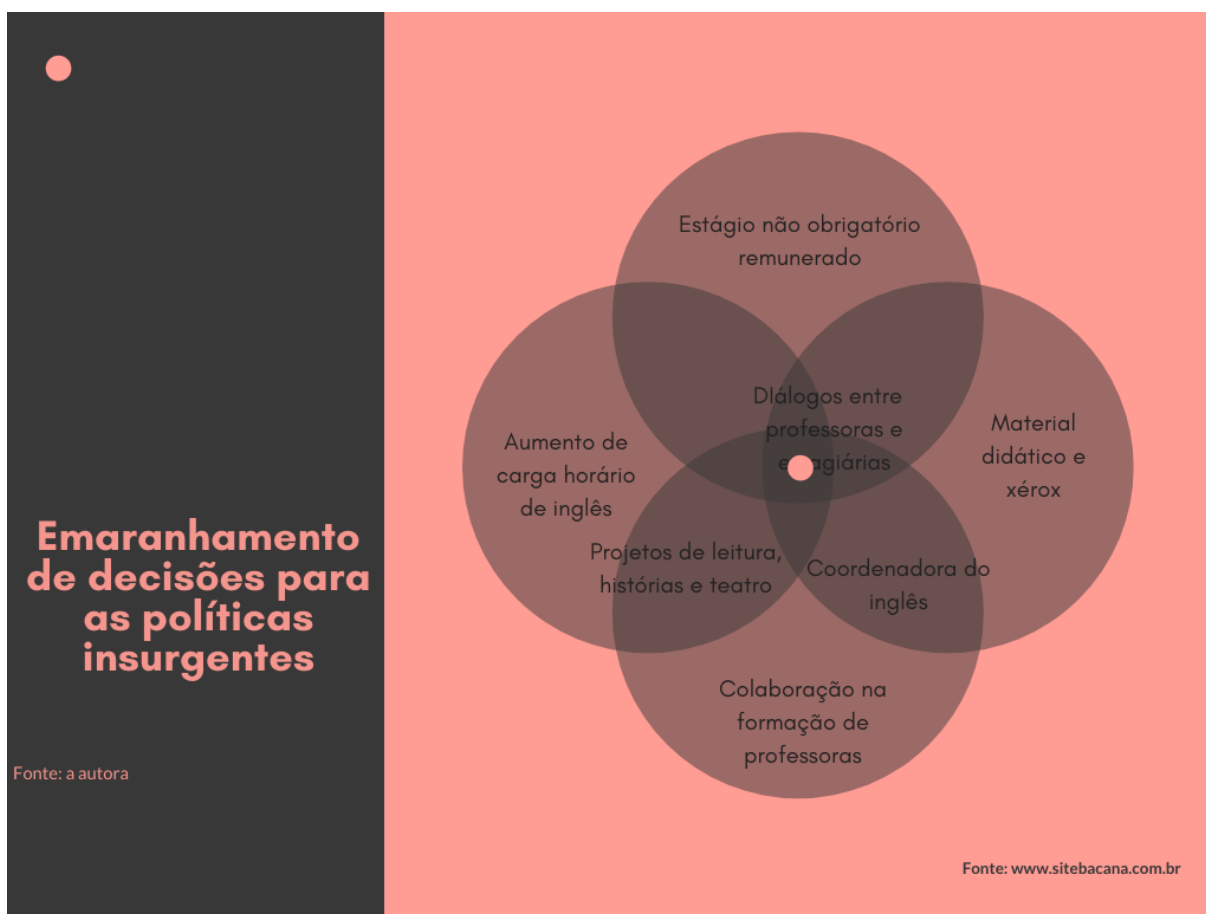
Emaranhamento de decisões para as políticas insurgentes

Fonte: a autora

Estágio não obrigatório remunerado

Aumento de carga horário de inglês

Diálogos entre professoras e estagiárias

Material didático e xérox

Projetos de leitura, histórias e teatro

Coordenadora do inglês

Colaboração na formação de professoras

Fonte: www.sitebacana.com.br